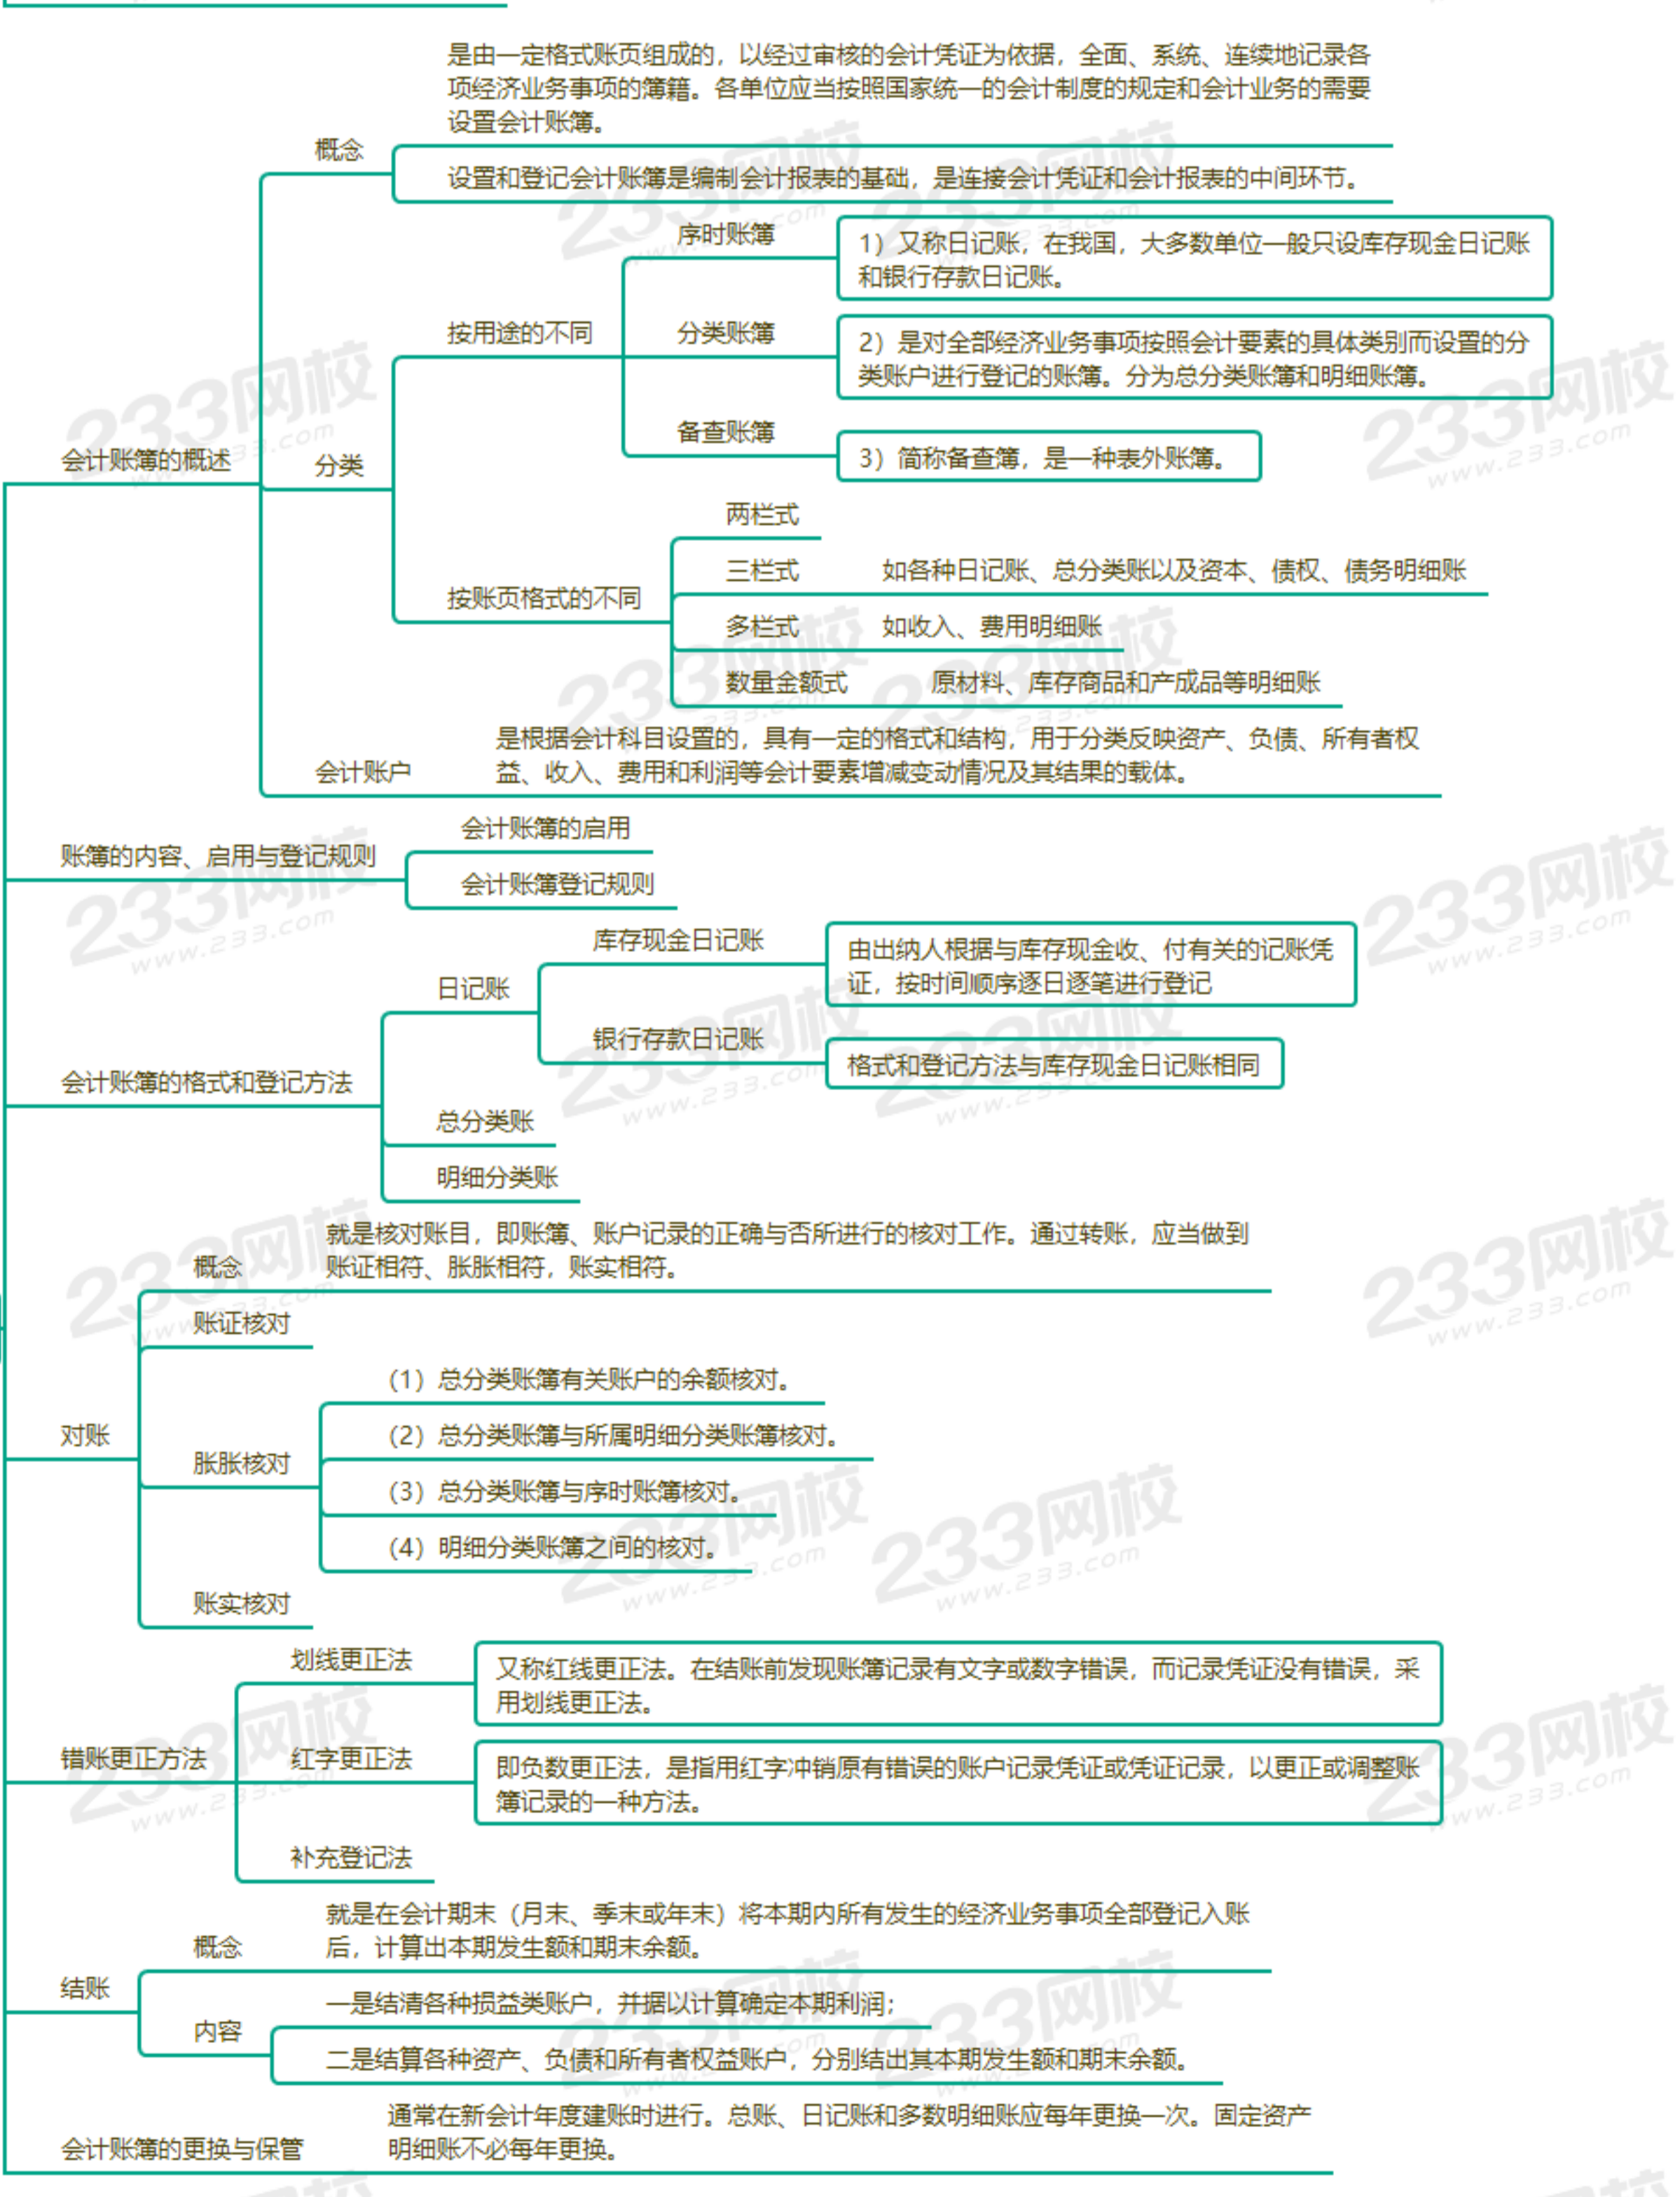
会计账簿的概述

概念

是由一定格式账页组成的，以经过审核的会计凭证为依据，全面、系统、连续地记录各项经济业务事项的簿籍。各单位应当按照国家统一的会计制度的规定和会计业务的需要设置会计账簿。

设置和登记会计账簿是编制会计报表的基础，是连接会计凭证和会计报表的中间环节。

分类

按用途的不同

序时账簿

1）又称日记账，在我国，大多数单位一般只设库存现金日记账和银行存款日记账。

分类账簿

2）是对全部经济业务事项按照会计要素的具体类别而设置的分类账户进行登记的账簿。分为总分类账簿和明细账簿。

备查账簿

3）简称备查簿，是一种表外账簿。

按账页格式的不同

两栏式

三栏式 如各种日记账、总分类账以及资本、债权、债务明细账

多栏式 如收入、费用明细账

数量金额式 原材料、库存商品和产成品等明细账

会计账户

是根据会计科目设置的，具有一定的格式和结构，用于分类反映资产、负债、所有者权益、收入、费用和利润等会计要素增减变动情况及其结果的载体。

账簿的内容、启用与登记规则

会计账簿的启用

会计账簿登记规则

会计账簿的格式和登记方法

日记账

库存现金日记账

由出纳人根据与库存现金收、付有关的记账凭证，按时间顺序逐日逐笔进行登记

银行存款日记账

格式和登记方法与库存现金日记账相同

总分类账

明细分类账

对账

概念

就是核对账目，即账簿、账户记录的正确与否所进行的核对工作。通过转账，应当做到账证相符、胀胀相符，账实相符。

账证核对

胀胀核对

（1）总分类账簿有关账户的余额核对。

（2）总分类账簿与所属明细分类账簿核对。

（3）总分类账簿与序时账簿核对。

（4）明细分类账簿之间的核对。

账实核对

错账更正方法

划线更正法

又称红线更正法。在结账前发现账簿记录有文字或数字错误，而记录凭证没有错误，采用划线更正法。

红字更正法

即负数更正法，是指用红字冲销原有错误的账户记录凭证或凭证记录，以更正或调整账簿记录的一种方法。

补充登记法

结账

概念

就是在会计期末（月末、季末或年末）将本期内所有发生的经济业务事项全部登记入账后，计算出本期发生额和期末余额。

内容

一是结清各种损益类账户，并据以计算确定本期利润；

二是结算各种资产、负债和所有者权益账户，分别结出其本期发生额和期末余额。

会计账簿的更换与保管

通常在新会计年度建账时进行。总账、日记账和多数明细账应每年更换一次。固定资产明细账不必每年更换。